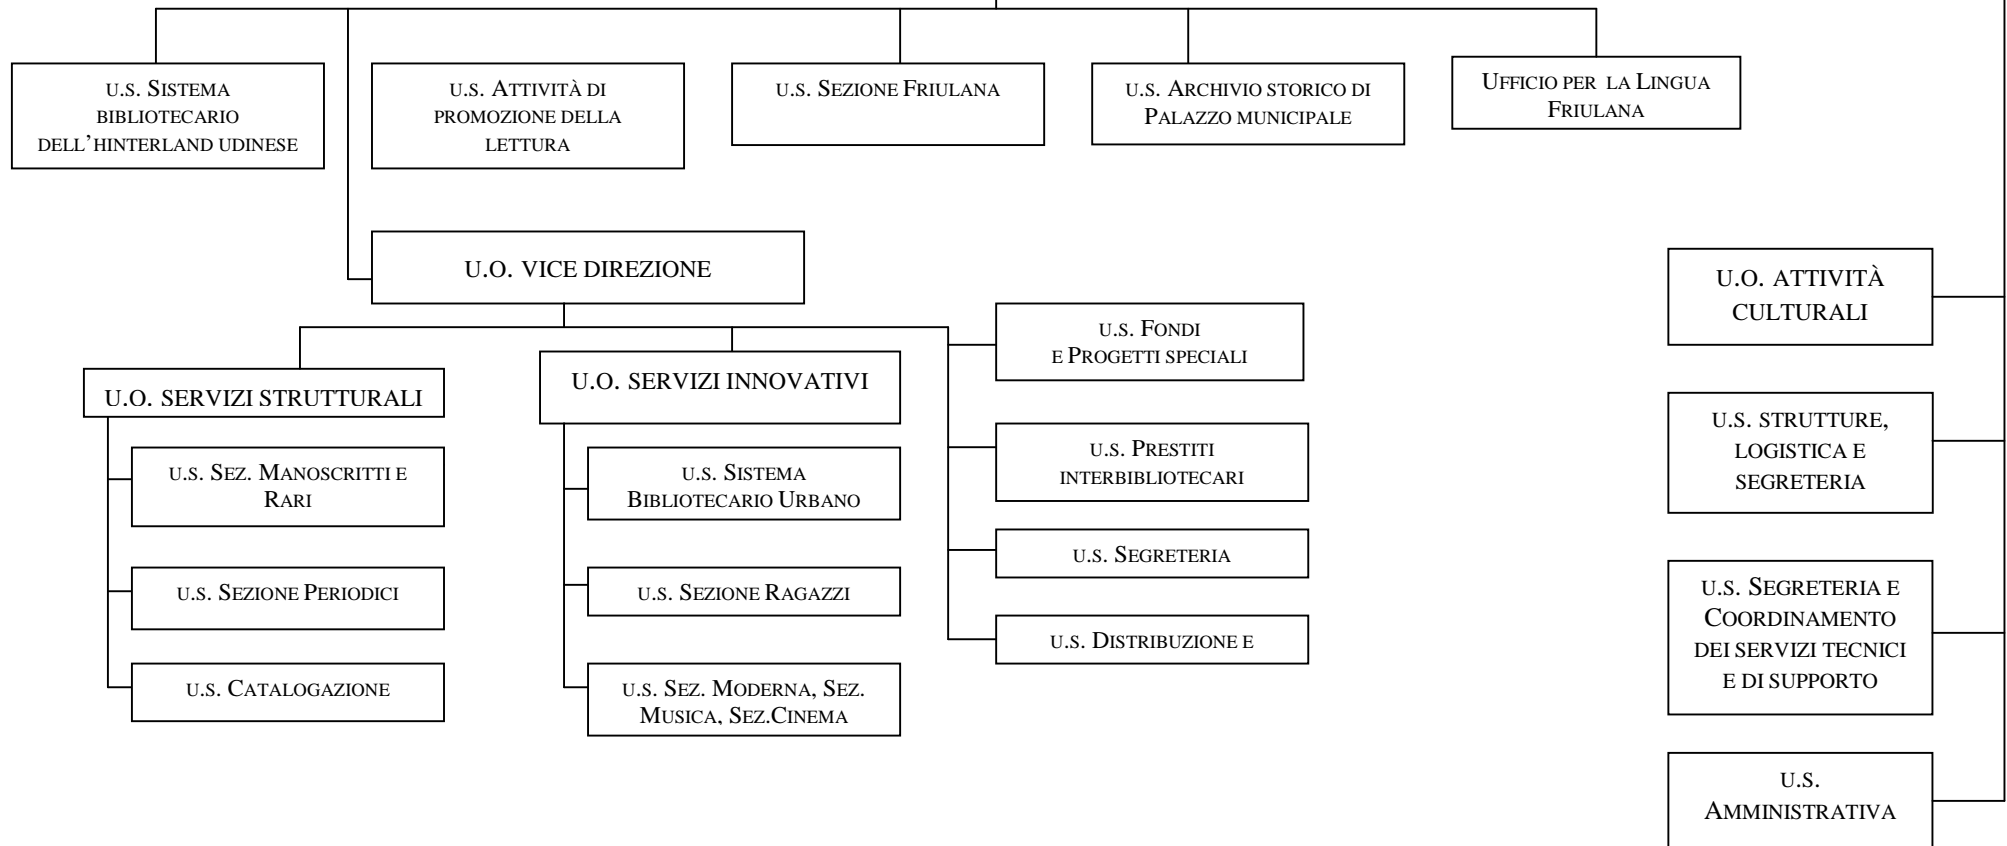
U.S. SISTEMA BIBLIOTECARIO DELL'HINTERLAND UDINESE

U.S. ATTIVITÀ DI PROMOZIONE DELLA LETTURA

U.S. SEZIONE FRIULANA

U.S. ARCHIVIO STORICO DI PALAZZO MUNICIPALE

UFFICIO PER LA LINGUA FRIULANA

U.O. VICE DIREZIONE

U.O. ATTIVITÀ CULTURALI

U.S. FONDI E PROGETTI SPECIALI

U.O. SERVIZI STRUTTURALI

U.O. SERVIZI INNOVATIVI

U.S. STRUTTURE, LOGISTICA E SEGRETERIA

U.S. SEZ. MANOSCRITTI E RARI

U.S. SISTEMA BIBLIOTECARIO URBANO

U.S. PRESTITI INTERBIBLIOTECARI

U.S. SEGRETERIA

U.S. SEZIONE PERIODICI

U.S. SEZIONE RAGAZZI

U.S. SEGRETERIA E COORDINAMENTO DEI SERVIZI TECNICI E DI SUPPORTO

U.S. DISTRIBUZIONE E

U.S. CATALOGAZIONE

U.S. SEZ. MODERNA, SEZ. MUSICA, SEZ.CINEMA

U.S. AMMINISTRATIVA